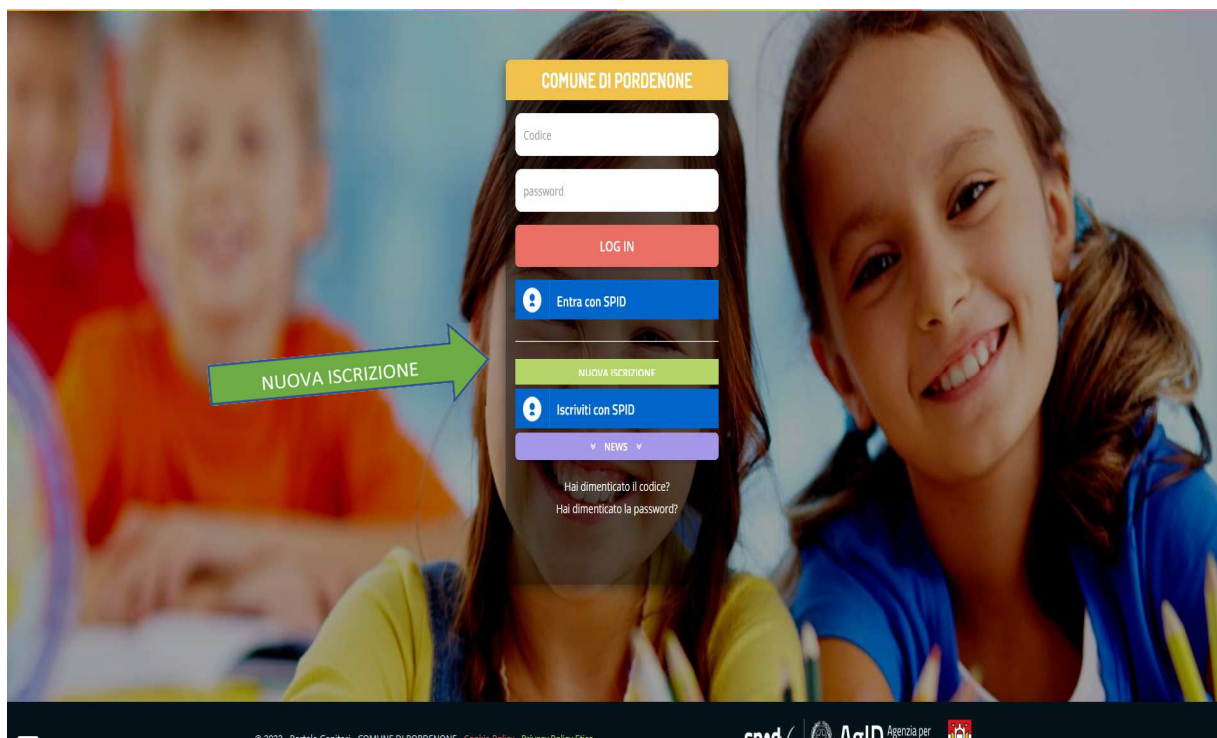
COMUNE DI PORDENONE

Codice

password

LOG IN

Entra con SPID

NUOVA ISCRIZIONE

NUOVA ISCRIZIONE

Iscriviti con SPID

NEWS

Hai dimenticato il codice?
Hai dimenticato la password?

© 2022 - Portale Genitori - COMUNE DI PORDENONE - Cookie Policy - Privacy Policy Etica

spid AgID Agenzia per